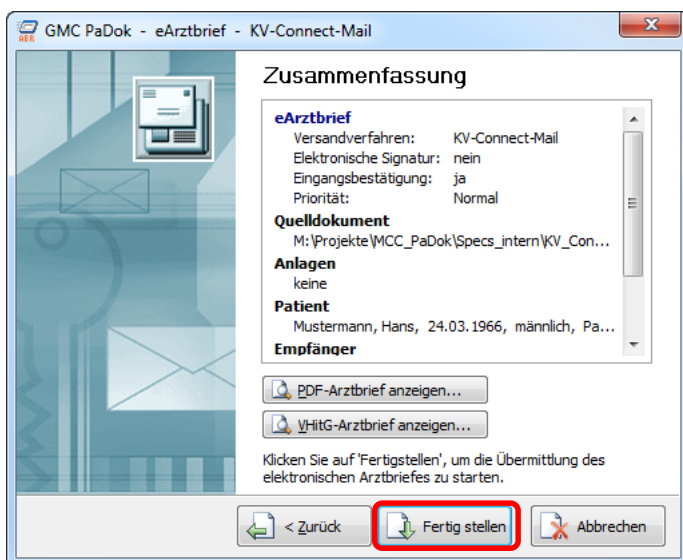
GMC PaDok - eArztbrief - KV-Connect-Mail

Zusammenfassung

eArztbrief
Versandverfahren: KV-Connect-Mail
Elektronische Signatur: nein
Eingangsbestätigung: ja
Priorität: Normal
Quelldokument
M:\Projekte\MCC_PaDok\Specs_intern\KV_Con...
Anlagen
keine
Patient
Mustermann, Hans, 24.03.1966, männlich, Pa...
Empfänger

PDF-Arztbrief anzeigen...

VHitG-Arztbrief anzeigen...

Klicken Sie auf 'Fertigstellen', um die Übermittlung des elektronischen Arztbriefes zu starten.

< Zurück
Fertig stellen
Abbrechen